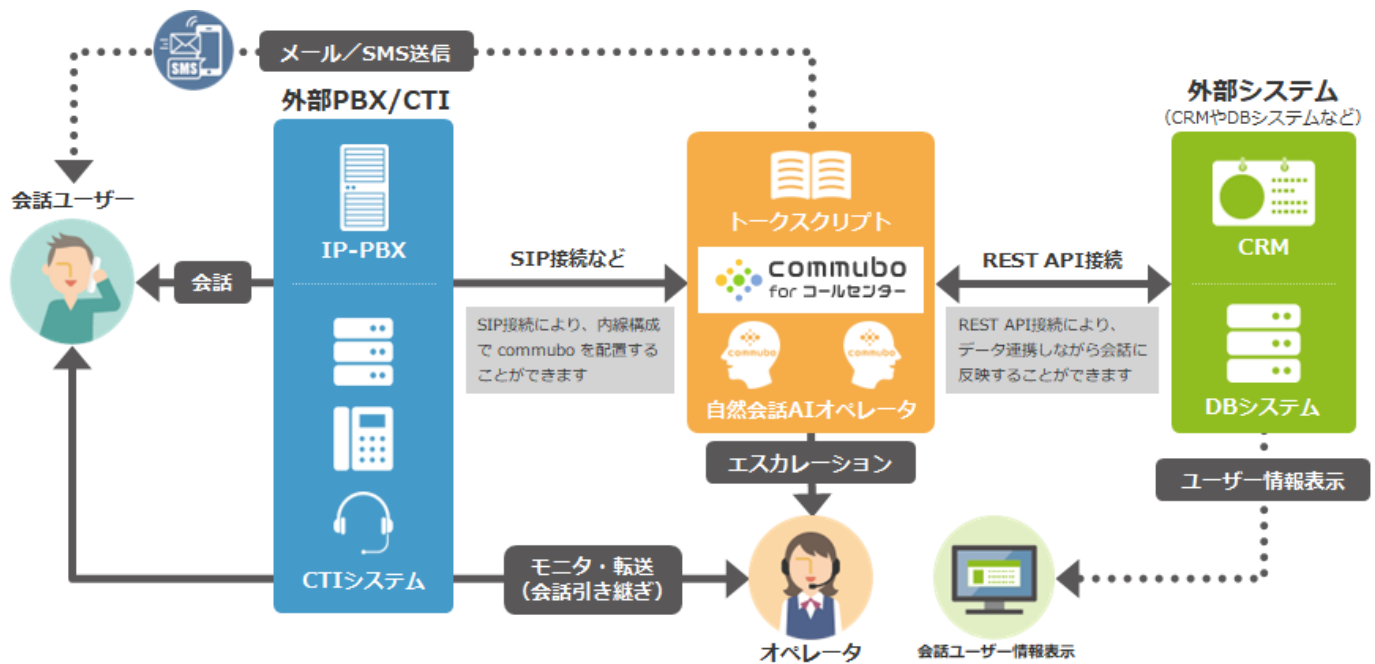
メール／SMS送信

SMS

外部PBX/CTI

外部システム
（CRMやDBシステムなど）

会話ユーザー

IP-PBX

トークスクリプト

CRM

SIP接続など

commubo for コールセンター

REST API接続

会話

SIP接続により、内線構成で commubo を配置することができます

commubo

commubo

REST API接続により、データ連携しながら会話に反映することができます

自然会話AIオペレータ

DBシステム

エスカレーション

ユーザー情報表示

CTIシステム

モニタ・転送
（会話引き継ぎ）

オペレータ

会話ユーザー情報表示